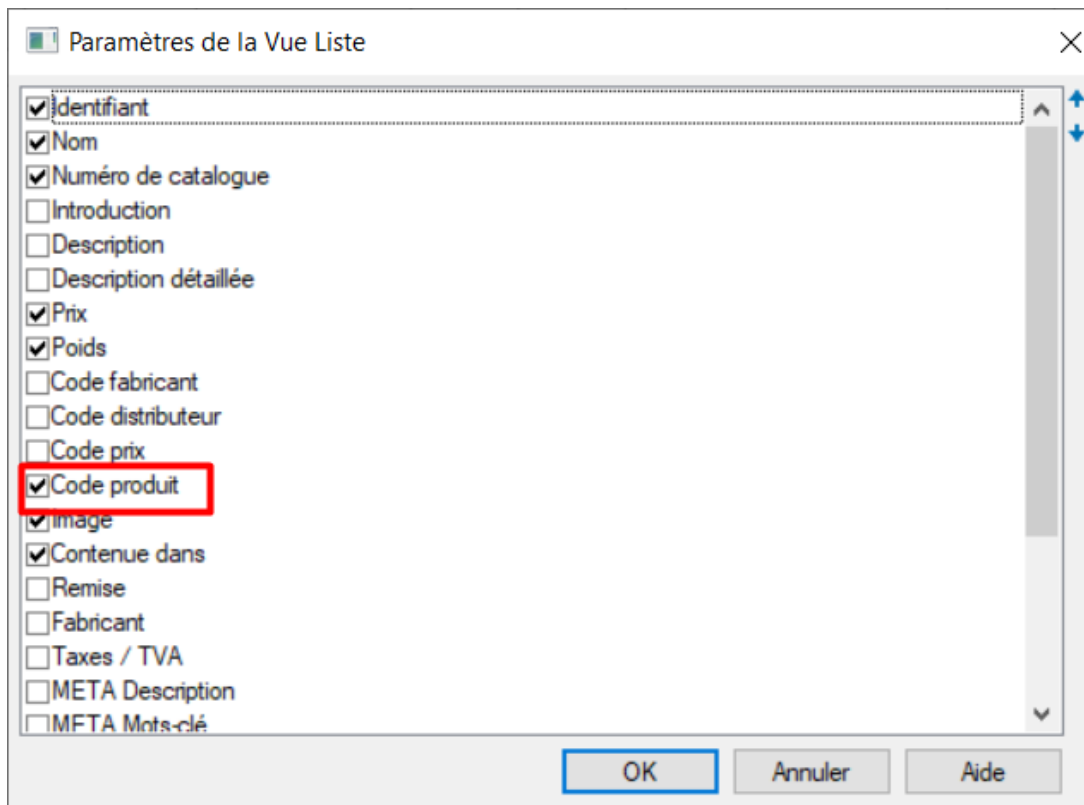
Paramètres de la Vue Liste

Identifiant
Nom
Numéro de catalogue
Introduction
Description
Description détaillée
Prix
Poids
Code fabricant
Code distributeur
Code prix
Code produit
Image
Contenue dans
Remise
Fabricant
Taxes / TVA
META Description
META Mots-clé

OK
Annuler
Aide